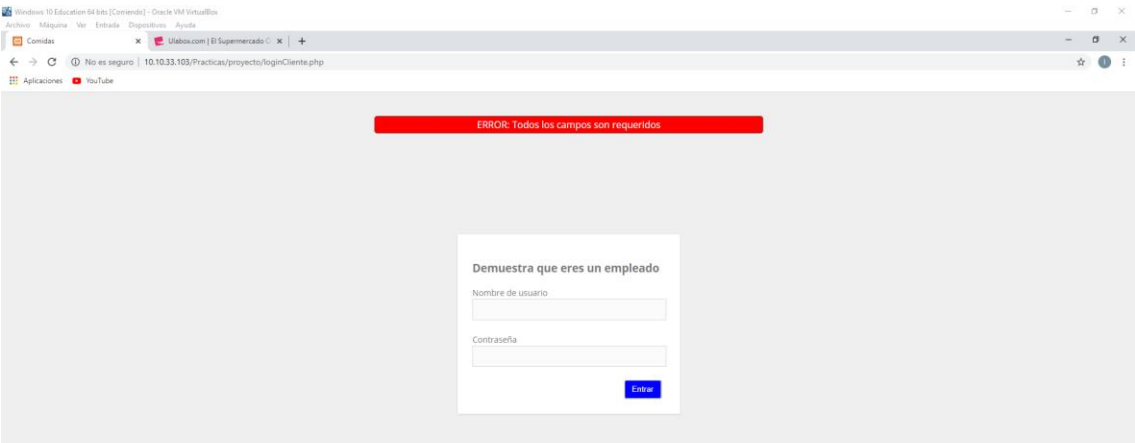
Windows 10 Education 64 bits [Corriendo] - Oracle VM VirtualBox
Archivo Máquina Ver Entrada Dispositivos Ayuda

Comidas ×
Ulabox.com | El Supermercado O ×
+

No es seguro | 10.10.33.103/Practicas/proyecto/loginCliente.php

Aplicaciones
YouTube

ERROR: Todos los campos son requeridos

Demuestra que eres un empleado

Nombre de usuario

Contraseña

Entrar